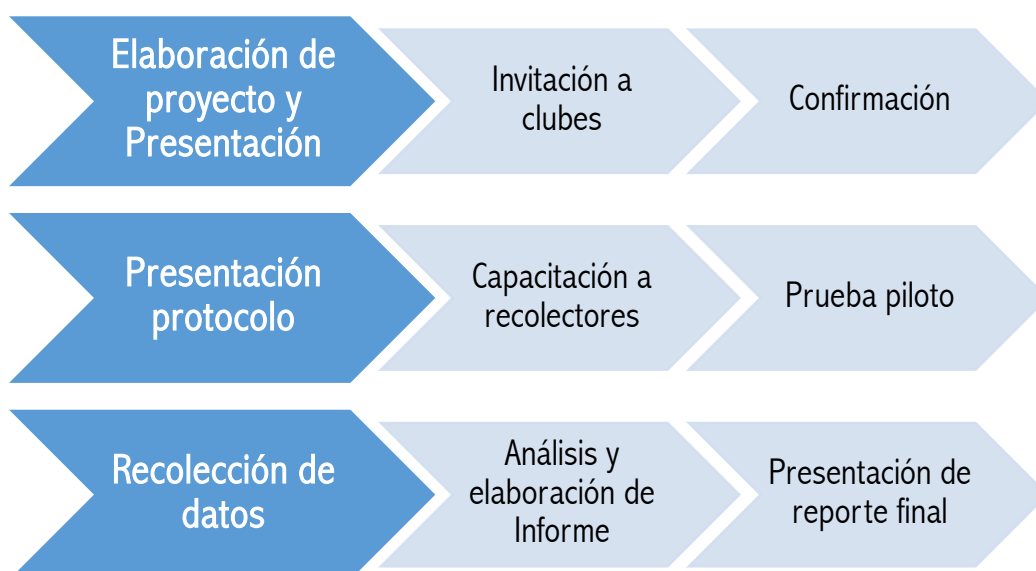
Elaboración de proyecto y Presentación

Invitación a clubes

Confirmación

Presentación protocolo

Capacitación a recolectores

Prueba piloto

Recolección de datos

Análisis y elaboración de Informe

Presentación de reporte final